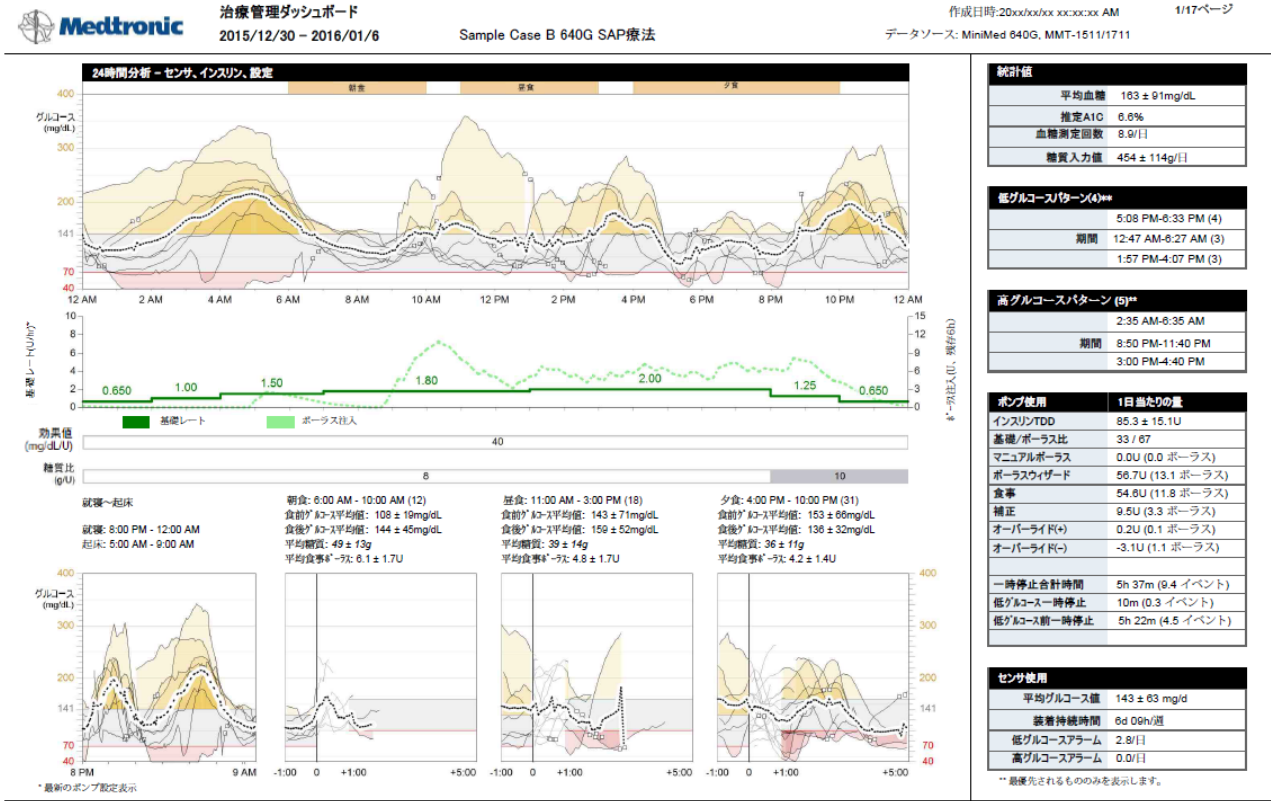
Medtronic

治療管理ダッシュボード
2015/12/30 – 2016/01/6

Sample Case B 640G SAP療法

作成日時:20xx/xx/xx xx:xx:xx AM
1/17ページ
データソース: MiniMed 640G, MMT-1511/1711

24時間分析 – センサ、インスリン、設定

朝食 昼食 夕食

グルコース (mg/dL)
400
300
200
141
70
40

12 AM 2 AM 4 AM 6 AM 8 AM 10 AM 12 PM 2 PM 4 PM 6 PM 8 PM 10 PM 12 AM

基礎レート(U/h)
10
8
6
4
2
0

0.650 1.00 1.50 1.80 2.00 1.25 0.650

15
12
9
6
3
0
ボーラス注入(U、現存6h)

基礎レート ボーラス注入

効果値 (mg/dL/U)
40

糖質比 (g/U)
8
10

就寝～起床
就寝: 8:00 PM - 12:00 AM
起床: 5:00 AM - 9:00 AM

朝食: 6:00 AM - 10:00 AM (12)
食前グルコース平均値: 108 ± 19mg/dL
食後グルコース平均値: 144 ± 45mg/dL
平均糖質: 49 ± 13g
平均食事ボーラス: 6.1 ± 1.7U

昼食: 11:00 AM - 3:00 PM (18)
食前グルコース平均値: 143 ± 71mg/dL
食後グルコース平均値: 159 ± 52mg/dL
平均糖質: 39 ± 14g
平均食事ボーラス: 4.8 ± 1.7U

夕食: 4:00 PM - 10:00 PM (31)
食前グルコース平均値: 153 ± 66mg/dL
食後グルコース平均値: 136 ± 32mg/dL
平均糖質: 36 ± 11g
平均食事ボーラス: 4.2 ± 1.4U

グルコース (mg/dL)
400
300
200
141
70
40

8 PM 9 AM
-1:00 0 +1:00 +5:00
-1:00 0 +1:00 +5:00
-1:00 0 +1:00 +5:00

400
300
200
141
70
40

* 最新のポンプ設定表示

統計値
| | |
|---|---|
| 平均血糖 | 163 ± 91mg/dL |
| 推定A1C | 6.6% |
| 血糖測定回数 | 8.9/日 |
| 糖質入力値 | 454 ± 114g/日 |

低グルコースパターン(4)**
| | |
|---|---|
| | 5:08 PM-6:33 PM (4) |
| 期間 | 12:47 AM-6:27 AM (3) |
| | 1:57 PM-4:07 PM (3) |

高グルコースパターン (5)**
| | |
|---|---|
| | 2:35 AM-6:35 AM |
| 期間 | 8:50 PM-11:40 PM |
| | 3:00 PM-4:40 PM |

| ポンプ使用 | 1日当たりの量 |
|---|---|
| インスリンTDD | 85.3 ± 15.1U |
| 基礎/ボーラス比 | 33 / 67 |
| マニュアルボーラス | 0.0U (0.0 ボーラス) |
| ボーラスウィザード | 56.7U (13.1 ボーラス) |
| 食事 | 54.6U (11.8 ボーラス) |
| 補正 | 9.5U (3.3 ボーラス) |
| オーバーライド(+) | 0.2U (0.1 ボーラス) |
| オーバーライド(-) | -3.1U (1.1 ボーラス) |
| | |
| 一時停止合計時間 | 5h 37m (9.4 イベント) |
| 低グルコース一時停止 | 10m (0.3 イベント) |
| 低グルコース前一時停止 | 5h 22m (4.5 イベント) |

センサ使用
| | |
|---|---|
| 平均グルコース値 | 143 ± 63 mg/d |
| 装着持続時間 | 6d 09h/週 |
| 低グルコースアラーム | 2.8/日 |
| 高グルコースアラーム | 0.0/日 |

** 最優先されるもののみを表示します。